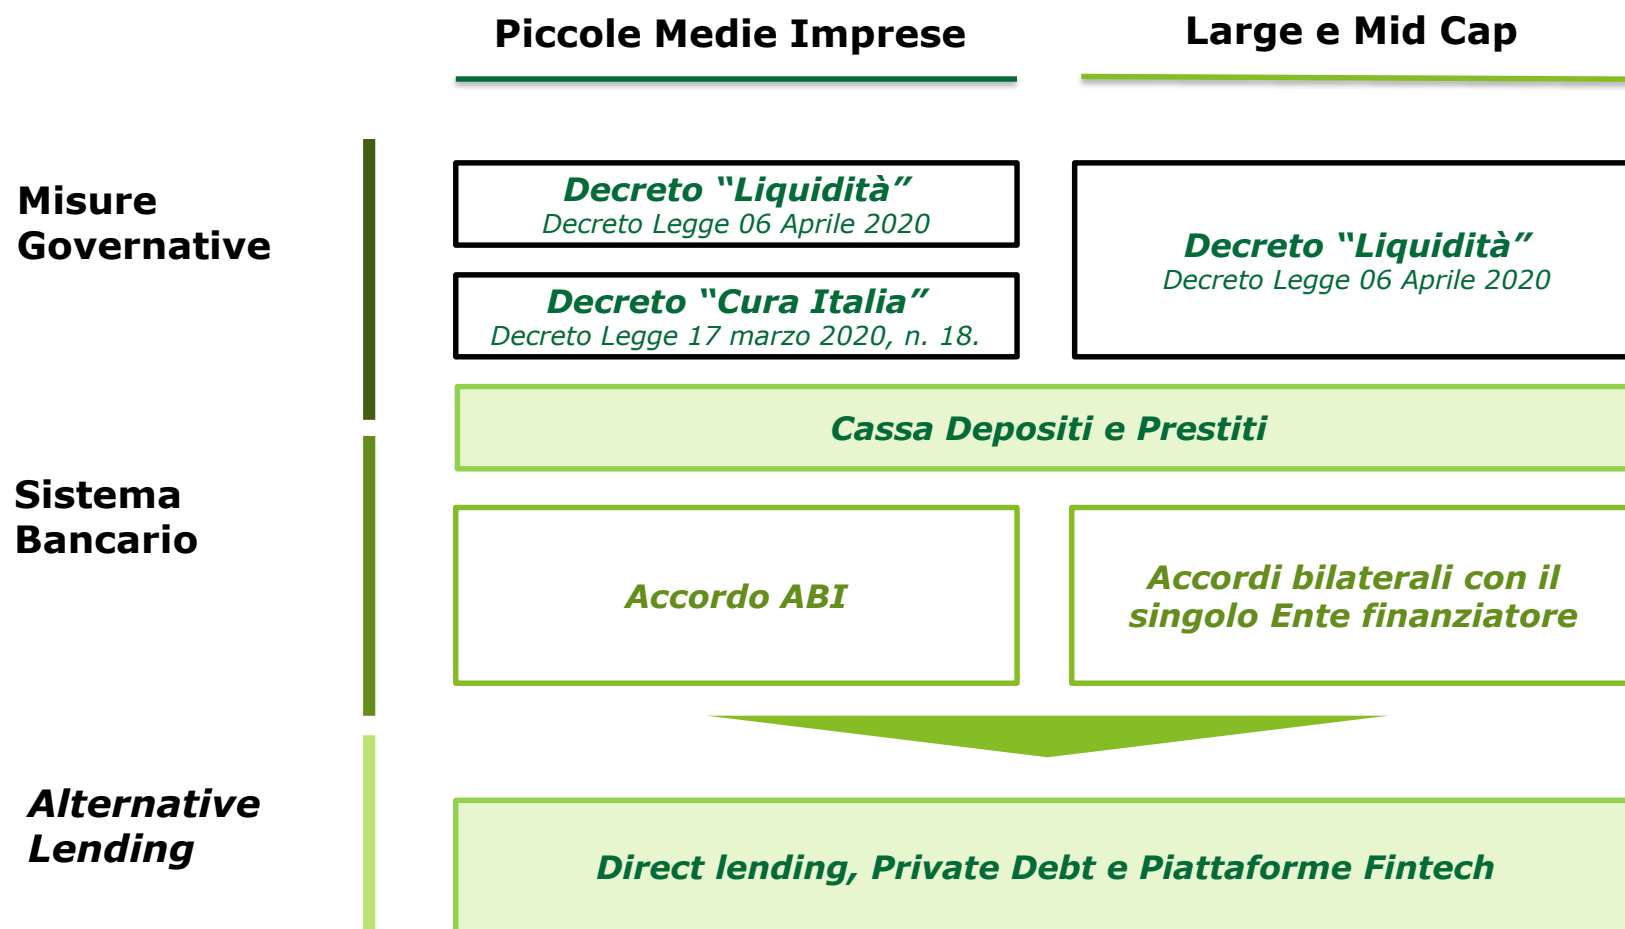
Piccole Medie Imprese

Large e Mid Cap

Misure Governative

Decreto "Liquidità"
Decreto Legge 06 Aprile 2020

Decreto "Cura Italia"
Decreto Legge 17 marzo 2020, n. 18.

Decreto "Liquidità"
Decreto Legge 06 Aprile 2020

Cassa Depositi e Prestiti

Sistema Bancario

Accordo ABI

Accordi bilaterali con il singolo Ente finanziatore

Alternative Lending

Direct lending, Private Debt e Piattaforme Fintech